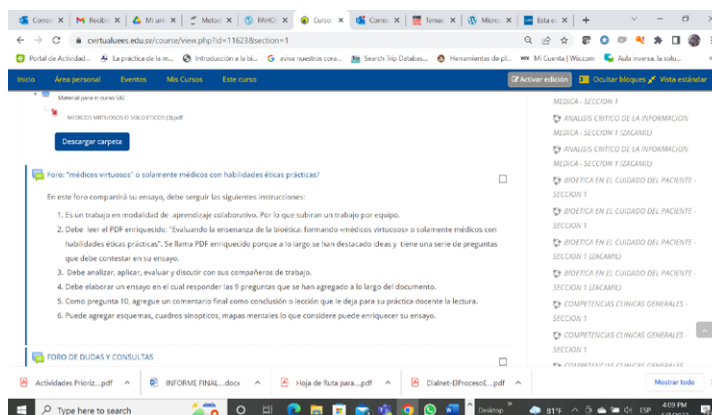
Correo | M Recibid | Mi unid | Metod | PAHO | Curso | Corre | Temas | Micro | Esta e | +

cvirtualuees.edu.sv/course/view.php?id=11623&section=1

Portal de Actividad... | La práctica de la m... | Introducción a la bi... | aviso nuestros cone... | Search Trip Databas... | Herramientas de pl... | Mi Cuenta | Wix.com | Aula inversa. la solu...

Inicio | Área personal | Eventos | Mis Cursos | Este curso | Activar edición | Ocultar bloques | Vista estándar

Material para el curso SAE

MEDICOS VIRTUOSOS O SOLO ETICOS (3).pdf

Descargar carpeta

Foro: "médicos virtuosos" o solamente médicos con habilidades éticas prácticas?

En este foro compartirá su ensayo, debe serguir las siguientes instrucciones:

1. Es un trabajo en modalidad de aprendizaje colaborativo. Por lo que subiran un trabajo por equipo.
2. Debe leer el PDF enriquecido: "Evaluando la ensenanza de la bioética: formando «médicos virtuosos» o solamente médicos con habilidades éticas prácticas". Se llama PDF enriquecido porque a lo largo se han destacado ideas y tiene una serie de preguntas que debe contestar en su ensayo.
3. Debe analizar, aplicar, evaluar y discutir con sus compañeros de trabajo.
4. Debe elaborar un ensayo en el cual responder las 9 preguntas que se han agregado a lo largo del documento.
5. Como pregunta 10, agregue un comentario final como conclusión o lección que le deja para su práctica docente la lectura.
6. Puede agregar esquemas, cuadros sinopticos, mapas mentales lo que considere puede enriquecer su ensayo.

FORO DE DUDAS Y CONSULTAS

MEDICA - SECCION 1
ANALISIS CRITICO DE LA INFORMACION MEDICA - SECCION 1 (ZACAMIL)
ANALISIS CRITICO DE LA INFORMACION MEDICA - SECCION 1 (ZACAMIL)
BIOETICA EN EL CUIDADO DEL PACIENTE - SECCION 1
BIOETICA EN EL CUIDADO DEL PACIENTE - SECCION 1
BIOETICA EN EL CUIDADO DEL PACIENTE - SECCION 1 (ZACAMIL)
BIOETICA EN EL CUIDADO DEL PACIENTE - SECCION 1 (ZACAMIL)
COMPETENCIAS CLINICAS GENERALES - SECCION 1
COMPETENCIAS CLINICAS GENERALES - SECCION 1
COMPETENCIAS CLINICAS GENERALES

Actividades Prioriz....pdf | INFORME FINAL....docx | Hoja de Ruta para....pdf | Dialnet-ElProcesoE....pdf | Mostrar todo

Type here to search | Desktop | 81°F | ESP | 4:09 PM